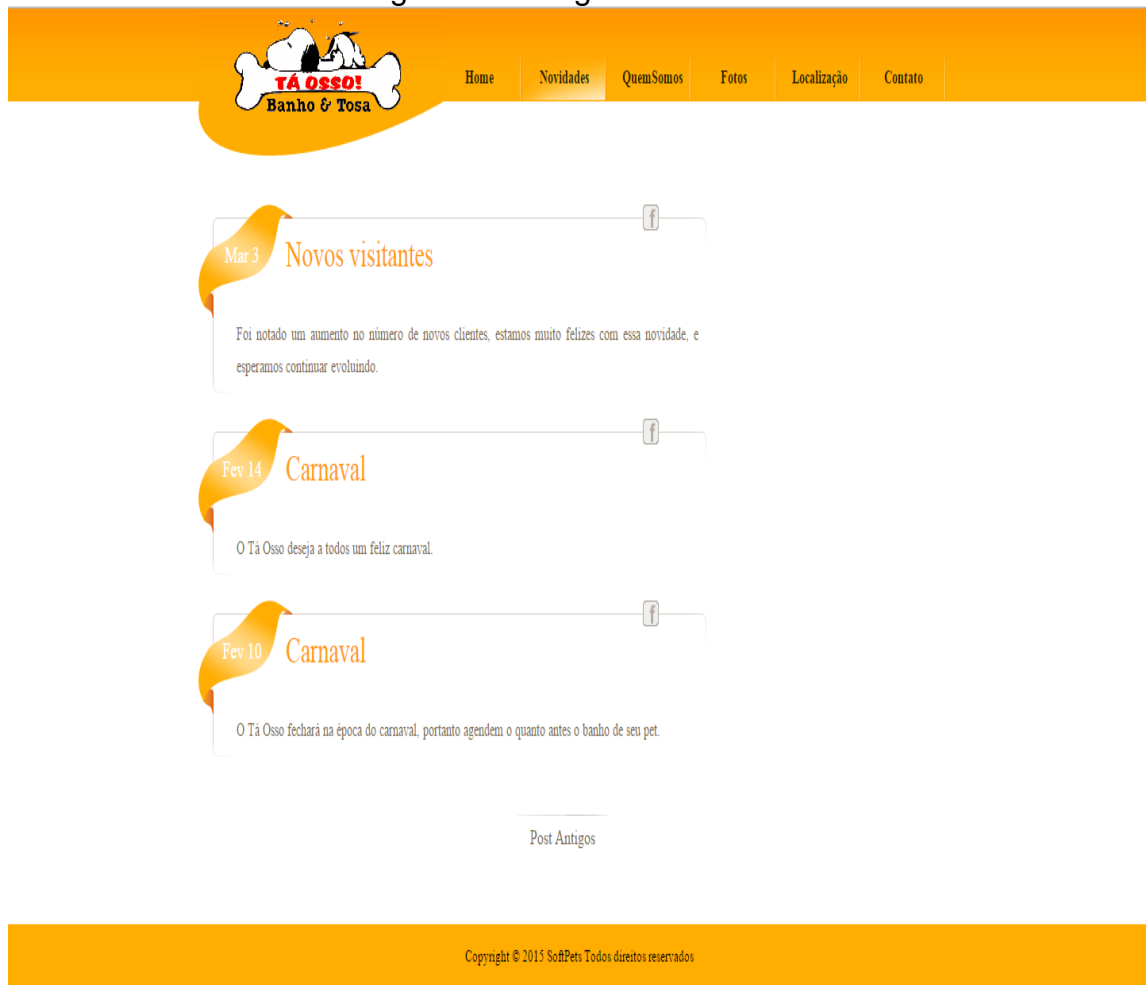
TÁ OSSO!
Banho & Tosa

Home Novidades QuemSomos Fotos Localização Contato

Mar 3 Novos visitantes

Foi notado um aumento no número de novos clientes, estamos muito felizes com essa novidade, e esperamos continuar evoluindo.

Fev 14 Carnaval

O Tá Osso deseja a todos um feliz carnaval.

Fev 10 Carnaval

O Tá Osso fechará na época do carnaval, portanto agendem o quanto antes o banho de seu pet.

Post Antigos

Copyright © 2015 SoftPets Todos direitos reservados